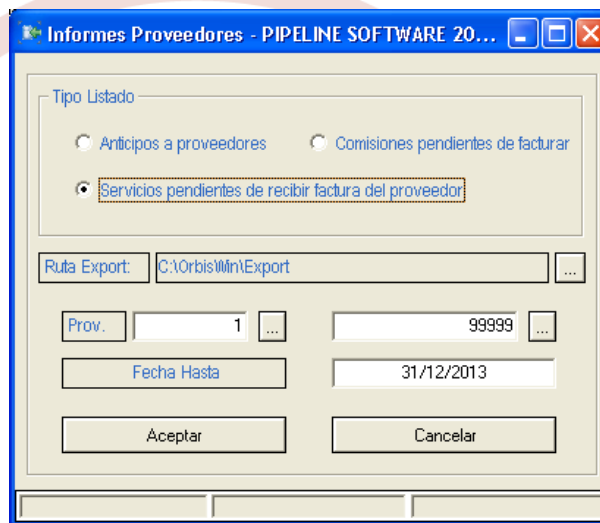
Informes Proveedores - PIPELINE SOFTWARE 20...

Tipo Listado

Anticipos a proveedores

Comisiones pendientes de facturar

Servicios pendientes de recibir factura del proveedor

Ruta Export:

C:\Orbis\Win\Export

...

Prov.

1

...

99999

...

Fecha Hasta

31/12/2013

Aceptar

Cancelar